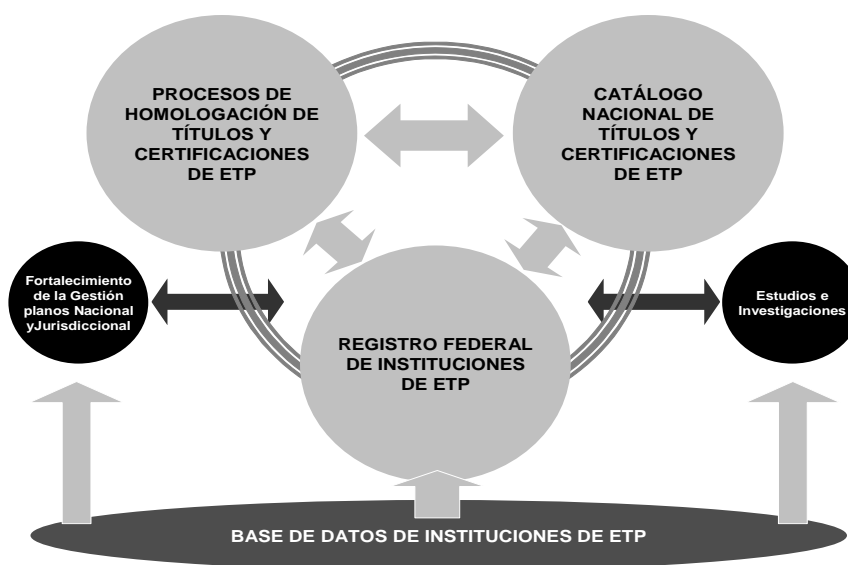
PROCESOS DE HOMOLOGACIÓN DE TÍTULOS Y CERTIFICACIONES DE ETP

CATÁLOGO NACIONAL DE TÍTULOS Y CERTIFICACIONES DE ETP

Fortalecimiento de la Gestión planos Nacional yJurisdiccional

REGISTRO FEDERAL DE INSTITUCIONES DE ETP

Estudios e Investigaciones

BASE DE DATOS DE INSTITUCIONES DE ETP